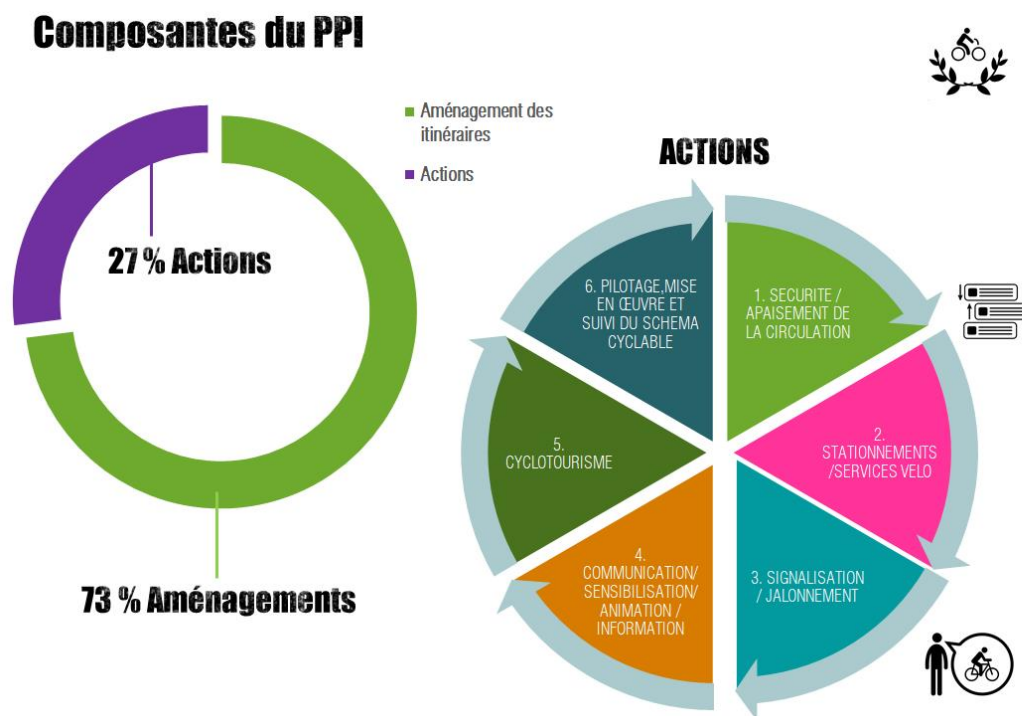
Composantes du PPI

Aménagement des itinéraires

Actions

27 % Actions

73 % Aménagements

ACTIONS

1. SECURITE / APAISEMENT DE LA CIRCULATION

2. STATIONNEMENTS /SERVICES VELO

3. SIGNALISATION / JALONNEMENT

4. COMMUNICATION/ SENSIBILISATION/ ANIMATION / INFORMATION

5. CYCLOTOURISME

6. PILOTAGE,MISE EN ŒUVRE ET SUIVI DU SCHEMA CYCLABLE